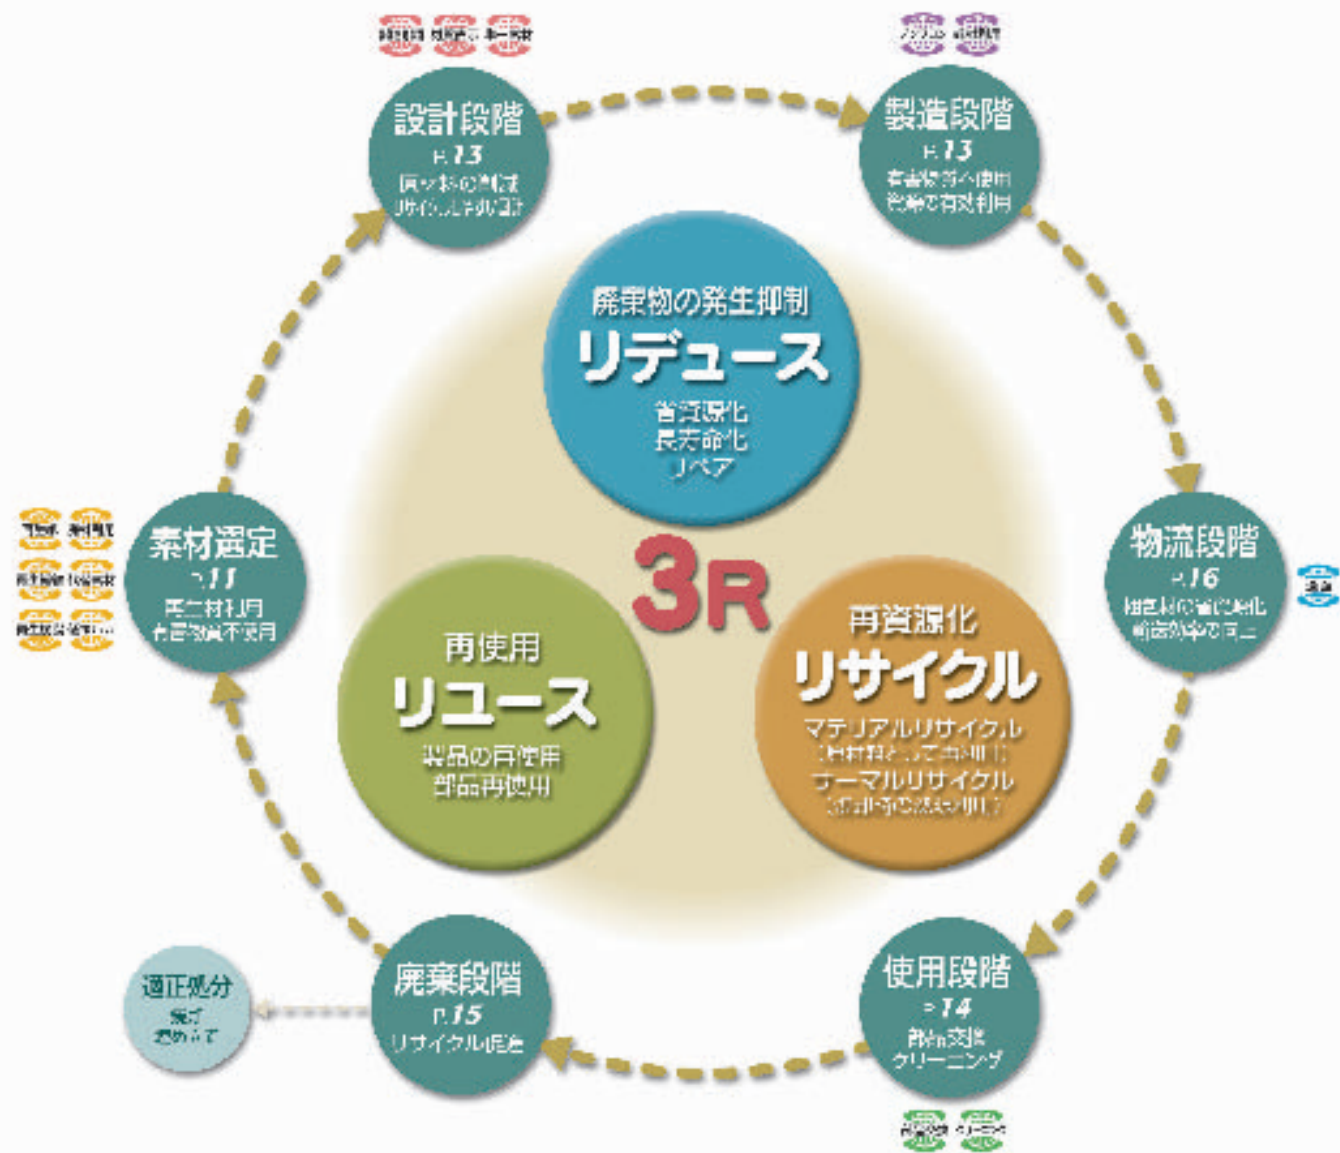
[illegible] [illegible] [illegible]

設計段階
P.13
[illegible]
リサイクル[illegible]

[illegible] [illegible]

製造段階
P.13
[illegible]
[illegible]

廃棄物の発生抑制
リデュース
省資源化
長寿命化
リペア

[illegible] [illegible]
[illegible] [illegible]
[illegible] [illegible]

素材選定
P.11
再生材利用
有害物質不使用

3R

物流段階
P.16
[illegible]
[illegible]

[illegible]

再使用
リユース
製品の再使用
部品再使用

再資源化
リサイクル
マテリアルリサイクル
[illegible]
サーマルリサイクル
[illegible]

適正処分
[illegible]
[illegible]

廃棄段階
P.15
リサイクル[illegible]

使用段階
P.14
部品交換
クリーニング

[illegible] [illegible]